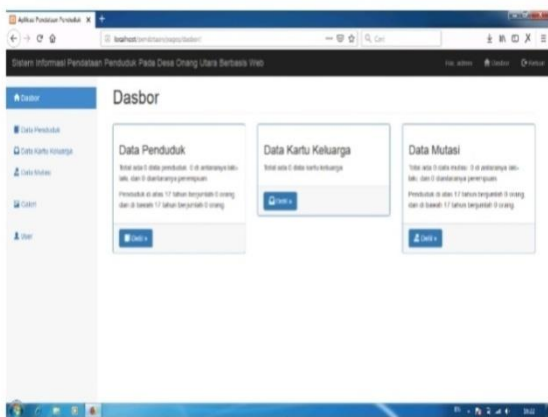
Aplikasi Pendataan Penduduk ×

localhost/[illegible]

Q Cari

Sistem Informasi Pendataan Penduduk Pada Desa Onang Utara Berbasis Web

Hai, admin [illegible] Keluar

Dasbor

Data Penduduk

Data Kartu Keluarga

Data Mutasi

Cetak

User

Dasbor

Data Penduduk

Total ada 0 data penduduk. 0 di antaranya laki-laki, dan 0 diantaranya perempuan.

Penduduk di atas 17 tahun berjumlah 0 orang dan di bawah 17 tahun berjumlah 0 orang.

Detil »

Data Kartu Keluarga

Total ada 0 data kartu keluarga

Detil »

Data Mutasi

Total ada 0 data mutasi. 0 di antaranya laki-laki, dan 0 diantaranya perempuan.

Penduduk di atas 17 tahun berjumlah 0 orang dan di bawah 17 tahun berjumlah 0 orang.

Detil »